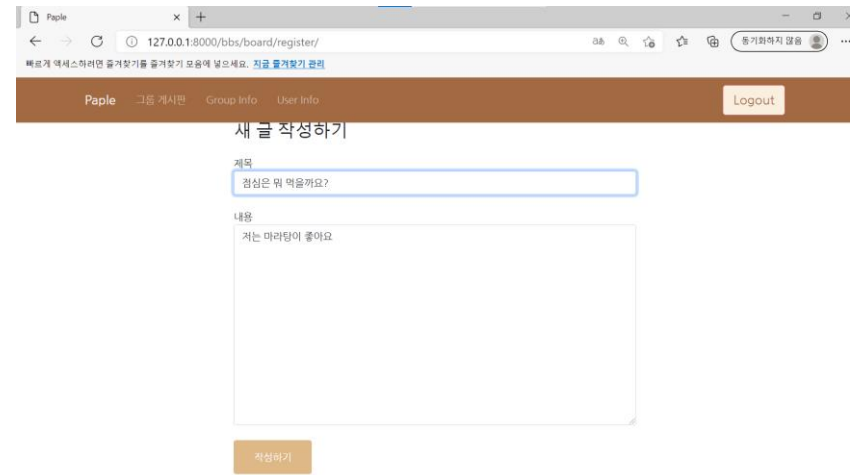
Paple ×  +

127.0.0.1:8000/bbs/board/register/

동기화하지 않음

빠르게 액세스하려면 즐겨찾기를 즐겨찾기 모음에 넣으세요. 지금 즐겨찾기 관리

Paple 그룹 게시판 Group Info User Info

Logout

새 글 작성하기

제목

점심은 뭐 먹을까요?

내용

저는 마라탕이 좋아요

작성하기